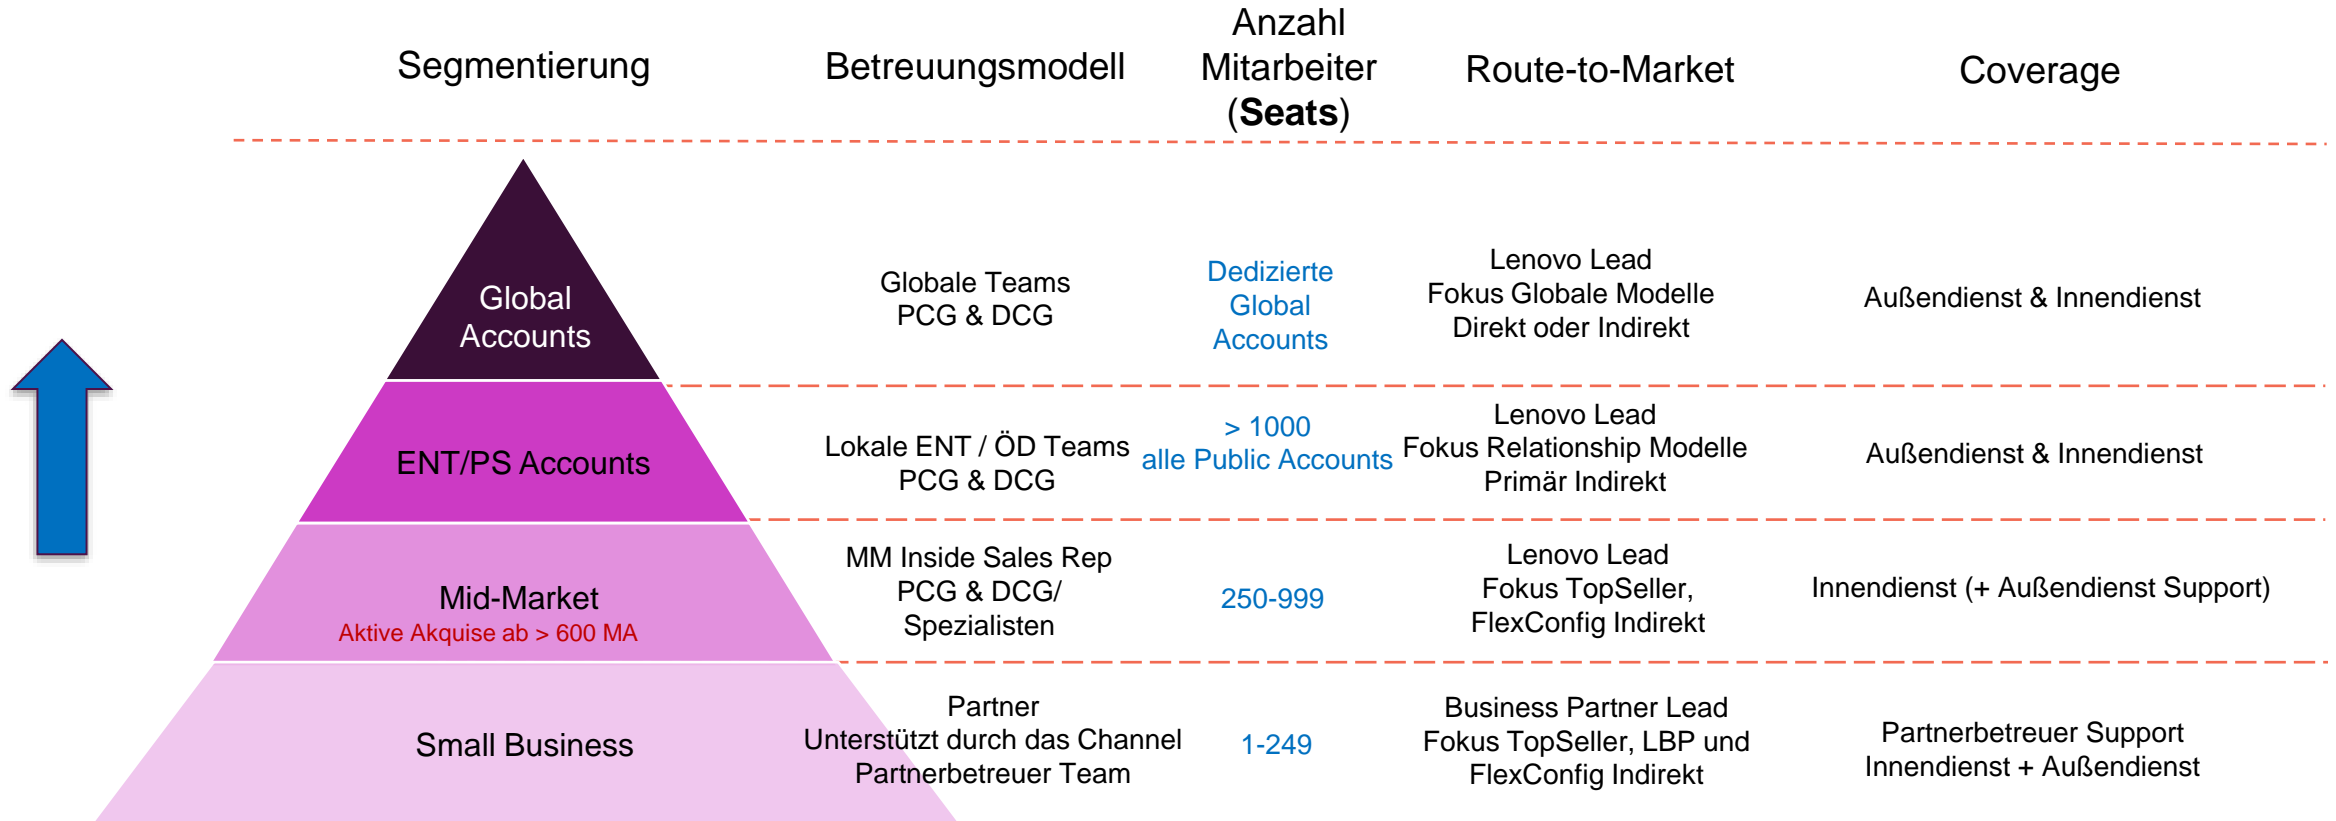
| Segmentierung | Betreuungsmodell | Anzahl Mitarbeiter (**Seats**) | Route-to-Market | Coverage |
|---|---|---|---|---|
| Global Accounts | Globale Teams PCG & DCG | Dedizierte Global Accounts | Lenovo Lead Fokus Globale Modelle Direkt oder Indirekt | Außendienst & Innendienst |
| ENT/PS Accounts | Lokale ENT / ÖD Teams PCG & DCG | > 1000 alle Public Accounts | Lenovo Lead Fokus Relationship Modelle Primär Indirekt | Außendienst & Innendienst |
| Mid-Market Aktive Akquise ab > 600 MA | MM Inside Sales Rep PCG & DCG/ Spezialisten | 250-999 | Lenovo Lead Fokus TopSeller, FlexConfig Indirekt | Innendienst (+ Außendienst Support) |
| Small Business | Partner Unterstützt durch das Channel Partnerbetreuer Team | 1-249 | Business Partner Lead Fokus TopSeller, LBP und FlexConfig Indirekt | Partnerbetreuer Support Innendienst + Außendienst |